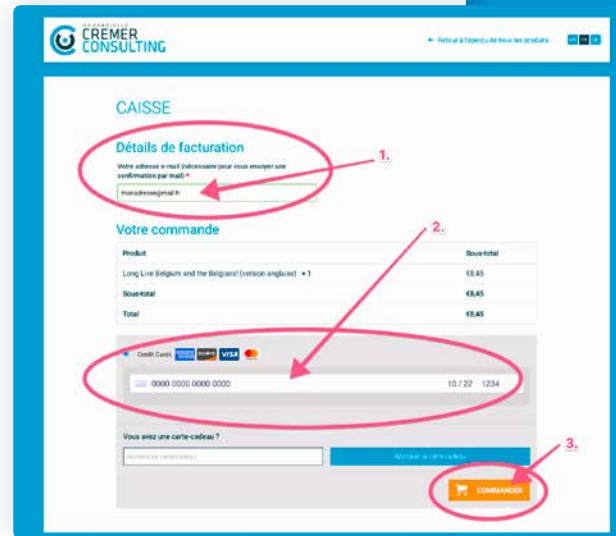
CREMER CONSULTING

← Retour à l'aperçu de tous les produits

CAISSE

Détails de facturation

Votre adresse e-mail (nécessaire pour vous envoyer une confirmation par mail) *

monadresse@mail.fr

1.

Votre commande

2.

| Produit | Sous-total |
|---|---|
| Long Live Belgium and the Belgians! (version anglaise) × 1 | €8,45 |
| Sous-total | €8,45 |
| Total | €8,45 |

Credit Cards VISA

0000 0000 0000 0000 10 / 22 1234

Vous avez une carte-cadeau ?

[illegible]

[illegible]

3.

COMMANDER